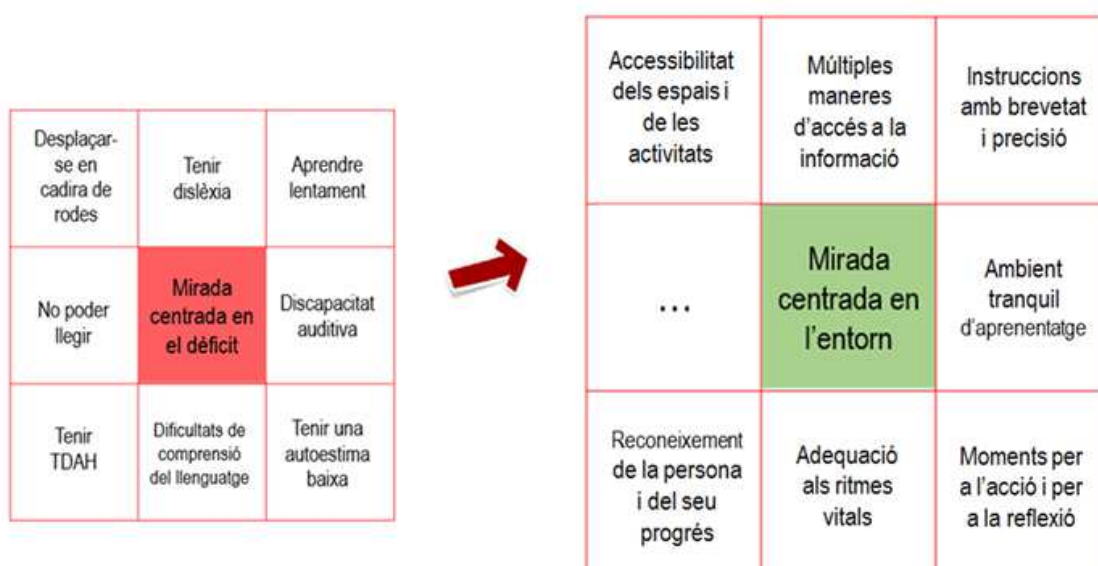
| Desplaçar-se en cadira de rodes | Tenir dislèxia | Aprendre lentament |
|---|---|---|
| No poder llegir | Mirada centrada en el dèficit | Discapacitat auditiva |
| Tenir TDAH | Dificultats de comprensió del llenguatge | Tenir una autoestima baixa |

| Accessibilitat dels espais i de les activitats | Múltiples maneres d'accés a la informació | Instruccions amb brevetat i precisió |
|---|---|---|
| ... | Mirada centrada en l'entorn | Ambient tranquil d'aprenentatge |
| Reconeixement de la persona i del seu progrés | Adequació als ritmes vitals | Moments per a l'acció i per a la reflexió |